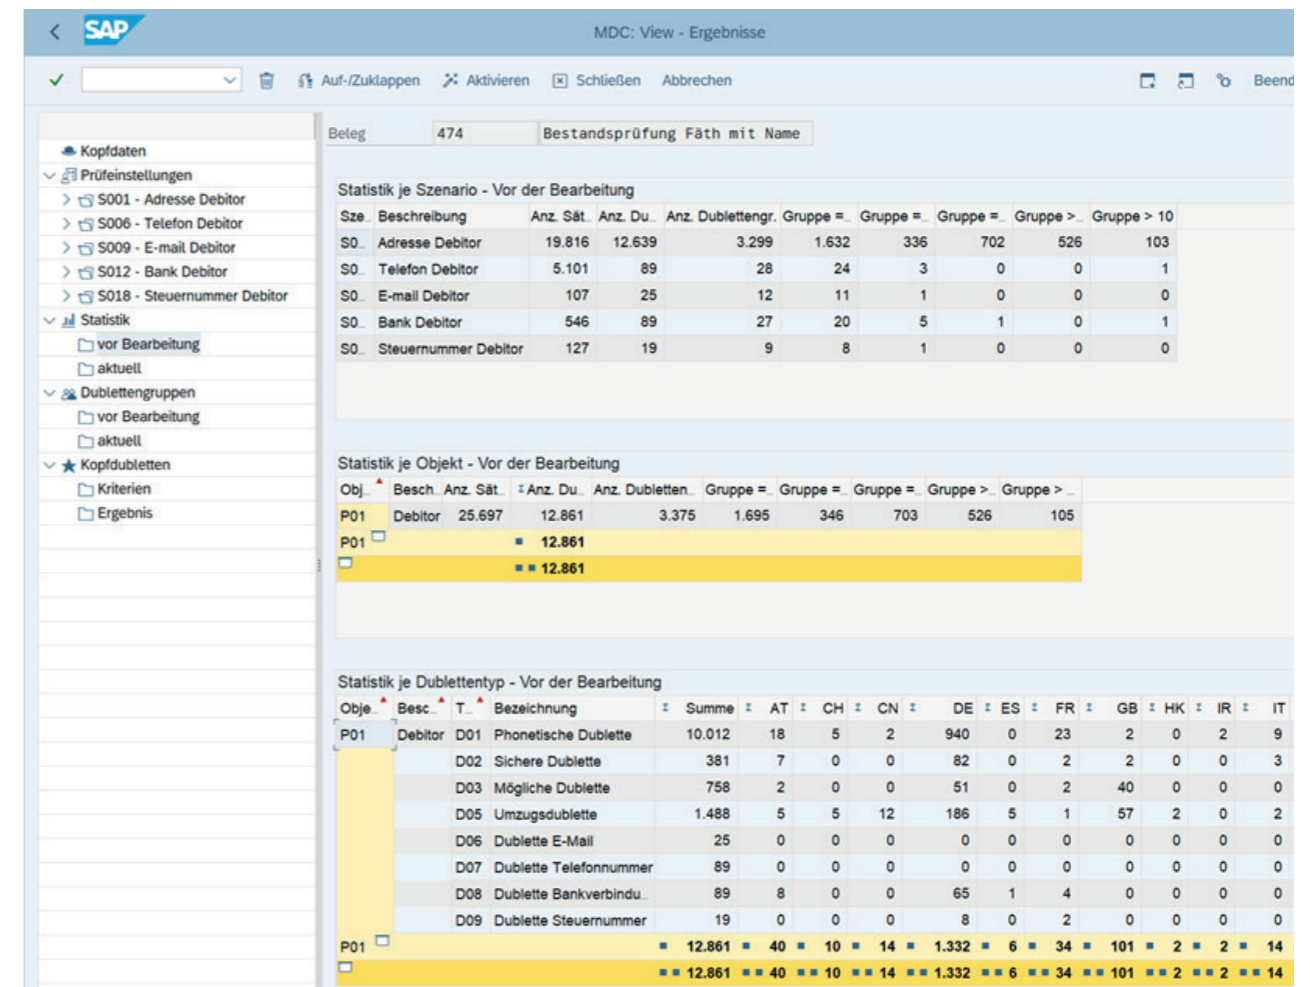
SAP MDC: View - Ergebnisse

✓ Auf-/Zuklappen Aktivieren Schließen Abbrechen Beend

Kopfdaten
Prüfeinstellungen
S001 - Adresse Debitor
S006 - Telefon Debitor
S009 - E-mail Debitor
S012 - Bank Debitor
S018 - Steuernummer Debitor
Statistik
vor Bearbeitung
aktuell
Dublettengruppen
vor Bearbeitung
aktuell
Kopfdubletten
Kriterien
Ergebnis

Beleg 474 Bestandsprüfung Fäth mit Name

Statistik je Szenario - Vor der Bearbeitung

| Sze.. | Beschreibung | Anz. Sät.. | Anz. Du.. | Anz. Dublettengr. | Gruppe =.. | Gruppe =.. | Gruppe =.. | Gruppe >.. | Gruppe > 10 |
|---|---|---|---|---|---|---|---|---|---|
| S0.. | Adresse Debitor | 19.816 | 12.639 | 3.299 | 1.632 | 336 | 702 | 526 | 103 |
| S0.. | Telefon Debitor | 5.101 | 89 | 28 | 24 | 3 | 0 | 0 | 1 |
| S0.. | E-mail Debitor | 107 | 25 | 12 | 11 | 1 | 0 | 0 | 0 |
| S0.. | Bank Debitor | 546 | 89 | 27 | 20 | 5 | 1 | 0 | 1 |
| S0.. | Steuernummer Debitor | 127 | 19 | 9 | 8 | 1 | 0 | 0 | 0 |

Statistik je Objekt - Vor der Bearbeitung

| Obj.. | Besch.. | Anz. Sät.. | Anz. Du.. | Anz. Dubletten.. | Gruppe =.. | Gruppe =.. | Gruppe =.. | Gruppe >.. | Gruppe >.. |
|---|---|---|---|---|---|---|---|---|---|
| P01 | Debitor | 25.697 | 12.861 | 3.375 | 1.695 | 346 | 703 | 526 | 105 |
| P01 | | | 12.861 | | | | | | |
| | | | 12.861 | | | | | | |

Statistik je Dublettentyp - Vor der Bearbeitung

| Obje.. | Besc.. | T.. | Bezeichnung | Summe | AT | CH | CN | DE | ES | FR | GB | HK | IR | IT |
|---|---|---|---|---|---|---|---|---|---|---|---|---|---|---|
| P01 | Debitor | D01 | Phonetische Dublette | 10.012 | 18 | 5 | 2 | 940 | 0 | 23 | 2 | 0 | 2 | 9 |
| | | D02 | Sichere Dublette | 381 | 7 | 0 | 0 | 82 | 0 | 2 | 2 | 0 | 0 | 3 |
| | | D03 | Mögliche Dublette | 758 | 2 | 0 | 0 | 51 | 0 | 2 | 40 | 0 | 0 | 0 |
| | | D05 | Umzugsdublette | 1.488 | 5 | 5 | 12 | 186 | 5 | 1 | 57 | 2 | 0 | 2 |
| | | D06 | Dublette E-Mail | 25 | 0 | 0 | 0 | 0 | 0 | 0 | 0 | 0 | 0 | 0 |
| | | D07 | Dublette Telefonnummer | 89 | 0 | 0 | 0 | 0 | 0 | 0 | 0 | 0 | 0 | 0 |
| | | D08 | Dublette Bankverbindu.. | 89 | 8 | 0 | 0 | 65 | 1 | 4 | 0 | 0 | 0 | 0 |
| | | D09 | Dublette Steuernummer | 19 | 0 | 0 | 0 | 8 | 0 | 2 | 0 | 0 | 0 | 0 |
| P01 | | | | 12.861 | 40 | 10 | 14 | 1.332 | 6 | 34 | 101 | 2 | 2 | 14 |
| | | | | 12.861 | 40 | 10 | 14 | 1.332 | 6 | 34 | 101 | 2 | 2 | 14 |